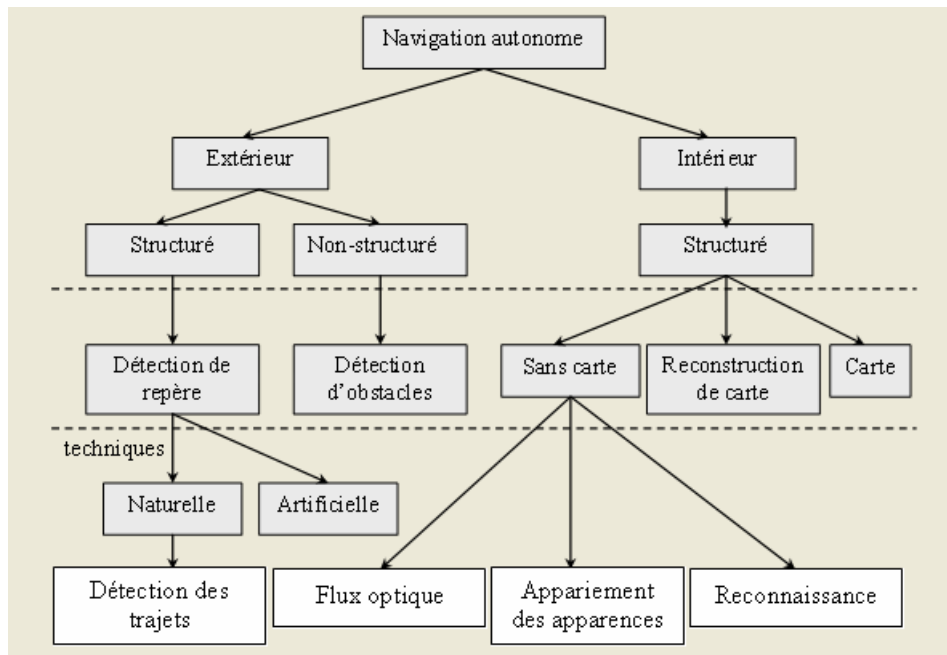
Navigation autonome

Extérieur

Intérieur

Structuré

Non-structuré

Structuré

Détection de repère

Détection d'obstacles

Sans carte

Reconstruction de carte

Carte

techniques

Naturelle

Artificielle

Détection des trajets

Flux optique

Appariement des apparences

Reconnaissance